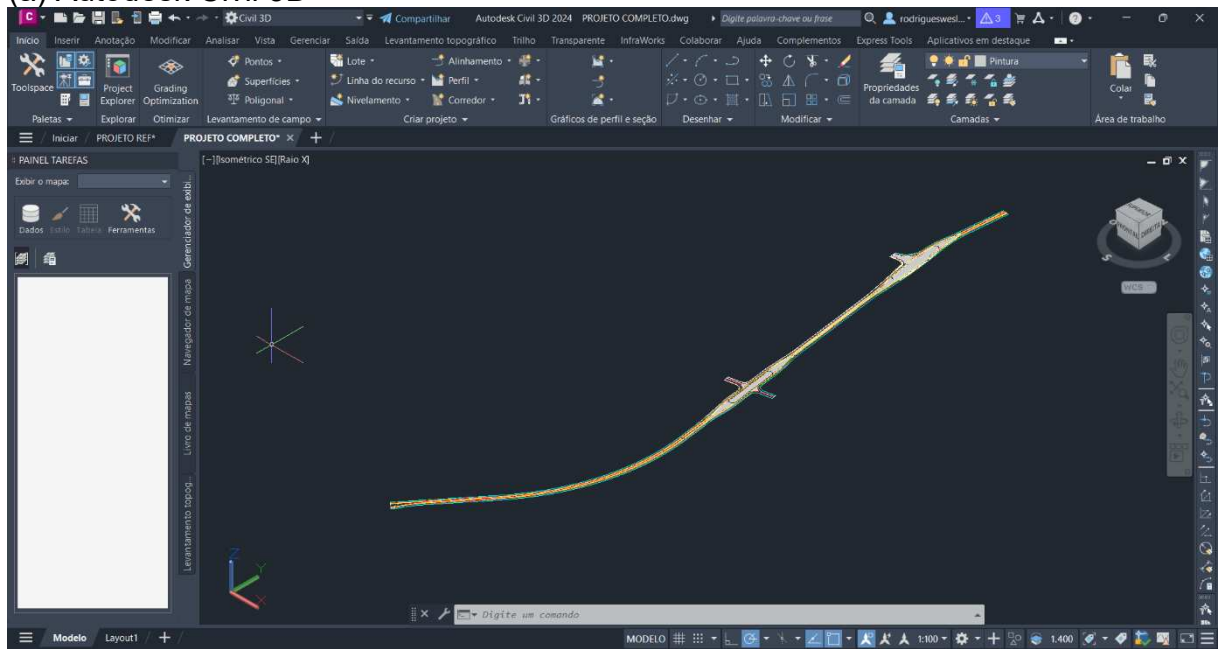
Civil 3D   Compartilhar   Autodesk Civil 3D 2024   PROJETO COMPLETO.dwg   Digite palavra-chave ou frase   rodrigueswesl...   3

Início   Inserir   Anotação   Modificar   Analisar   Vista   Gerenciar   Saída   Levantamento topográfico   Trilho   Transparente   InfraWorks   Colaborar   Ajuda   Complementos   Express Tools   Aplicativos em destaque

Toolspace   Project Explorer   Grading Optimization   Pontos   Superfícies   Poligonal   Lote   Linha do recurso   Nivelamento   Alinhamento   Perfil   Corredor   Propriedades da camada   Pintura   Colar

Paletas   Explorar   Otimizar   Levantamento de campo   Criar projeto   Gráficos de perfil e seção   Desenhar   Modificar   Camadas   Área de trabalho

Iniciar   PROJETO REF*   PROJETO COMPLETO*

PAINEL TAREFAS
Exibir o mapa:
Dados   Estilo   Tabela   Ferramentas

Gerenciador de exibi...
Navegador de mapa
Livro de mapas
Levantamento topog...

[−][Isométrico SE][Raio X]

WCS

Digite um comando

Modelo   Layout1

MODELO   1:100   1.400